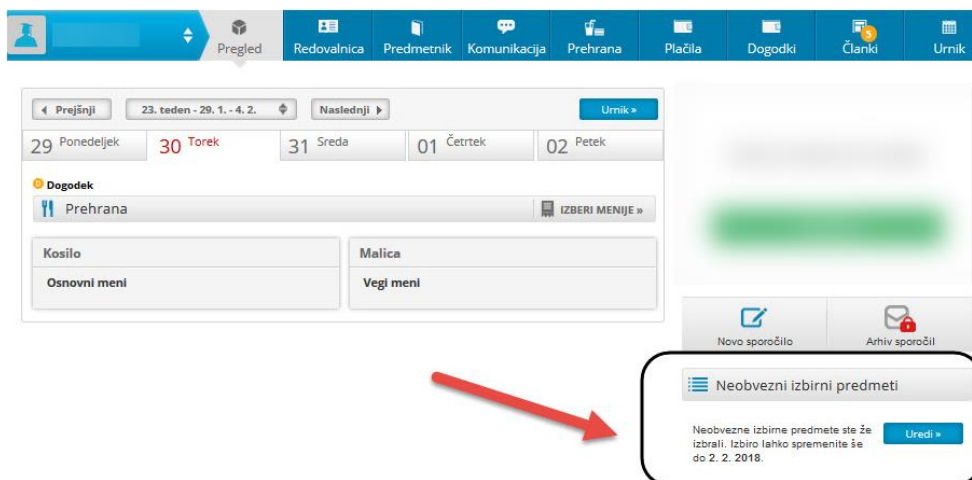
Pregled Redovalnica Predmetnik Komunikacija Prehrana Plačila Dogodki 5 Članki Urnik

◄ Prejšnji 23. teden - 29. 1. - 4. 2. Naslednji ► Urnik »

| 29 Ponedeljek | 30 Torek | 31 Sreda | 01 Četrtek | 02 Petek |
|---|---|---|---|---|

Dogodek

Prehrana IZBERI MENIJE »

| Kosilo | Malica |
|---|---|
| Osnovni meni | Vegi meni |

Novo sporočilo Arhiv sporočil

Neobvezni izbirni predmeti

Neobvezne izbirne predmete ste že izbrali. Izbiro lahko spremenite še do 2. 2. 2018.

Uredi »